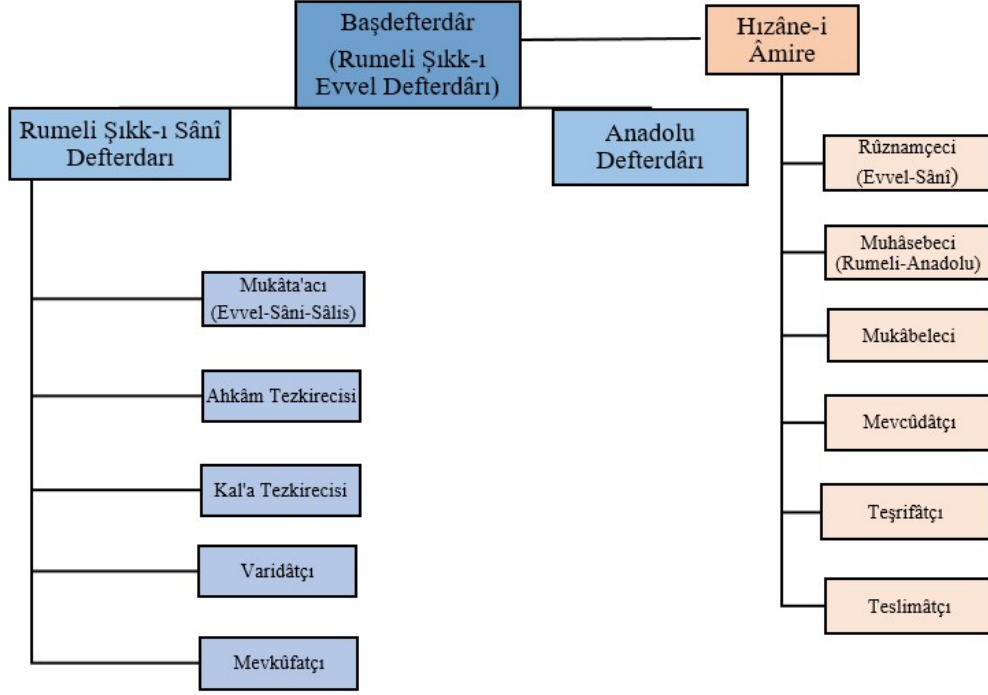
Başdefterdâr
(Rumeli Şıkk-ı Evvel Defterdârı)

Hızâne-i Âmire

Rumeli Şıkk-ı Sânî Defterdarı

Anadolu Defterdârı

Rûznamçeci
(Evvel-Sânî)

Muhâsebeci
(Rumeli-Anadolu)

Mukâbeleci

Mevcûdâtçı

Teşrifâtçı

Teslimâtçı

Mukâta'acı
(Evvel-Sâni-Sâlis)

Ahkâm Tezkirecisi

Kal'a Tezkirecisi

Varidâtçı

Mevkûfatçı